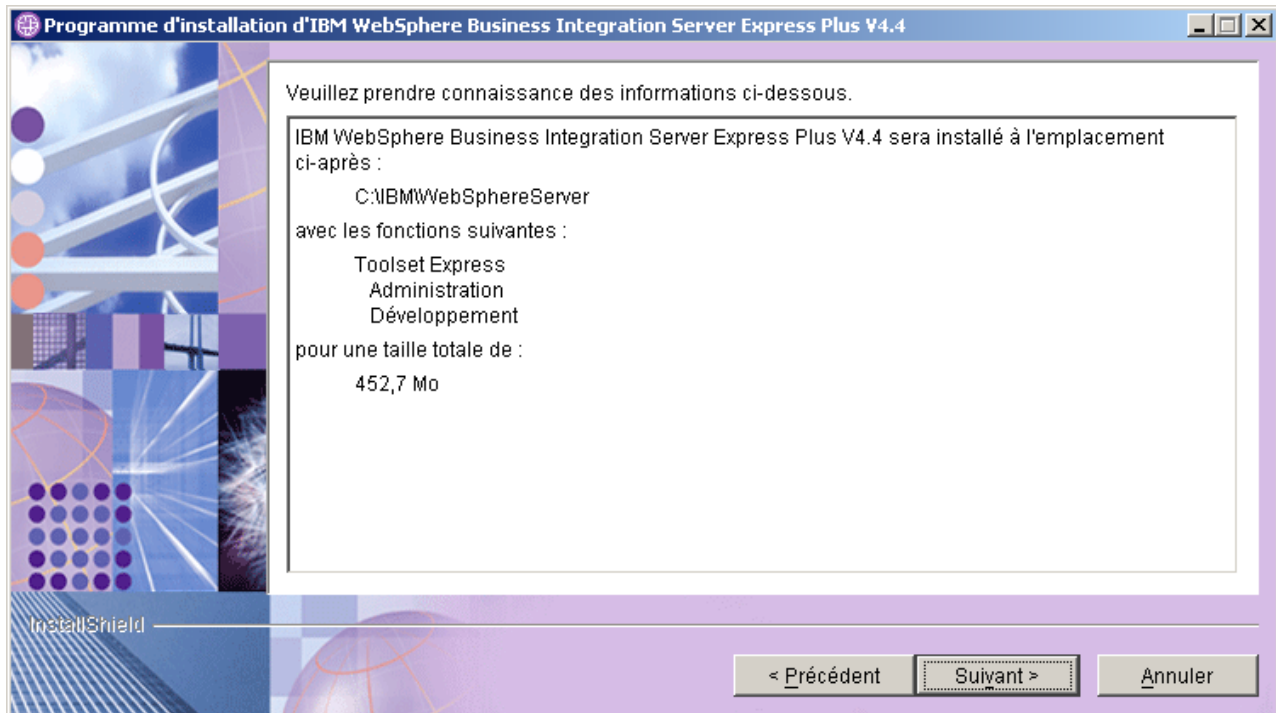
Programme d'installation d'IBM WebSphere Business Integration Server Express Plus V4.4

Veuillez prendre connaissance des informations ci-dessous.

IBM WebSphere Business Integration Server Express Plus V4.4 sera installé à l'emplacement ci-après :

C:\IBM\WebSphereServer

avec les fonctions suivantes :

Toolset Express
Administration
Développement

pour une taille totale de :

452,7 Mo

InstallShield

< Précédent
Suivant >
Annuler